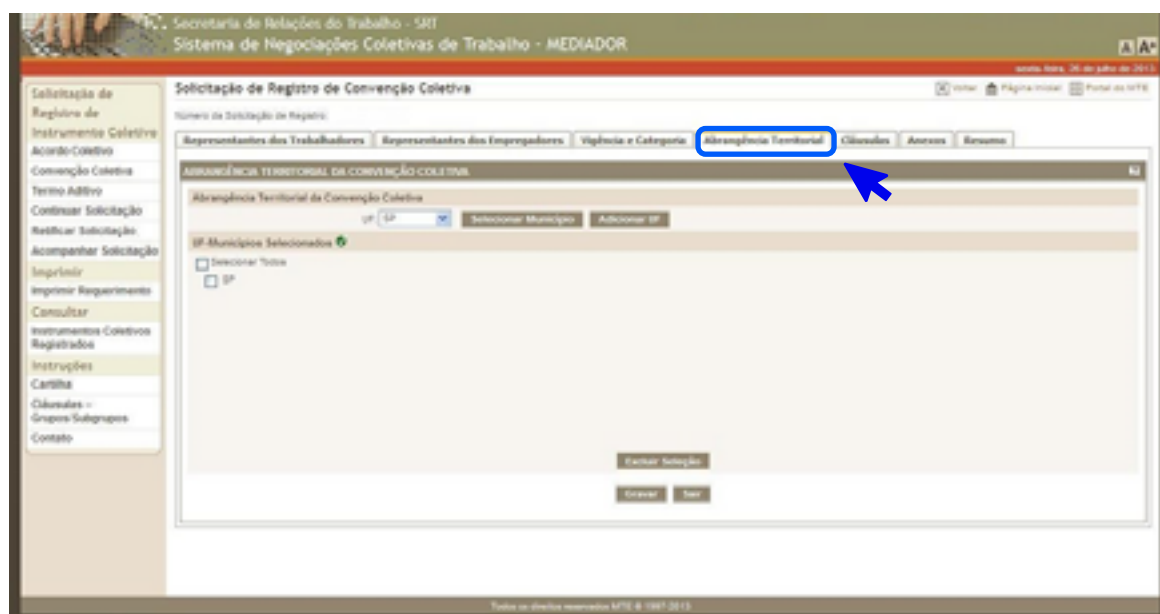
Secretaria de Relações do Trabalho - SRT
Sistema de Negociações Coletivas de Trabalho - MEDIADOR

A A+

sexta-feira, 26 de julho de 2013

Solicitação de Registro de Instrumento Coletivo
Acordo Coletivo
Convenção Coletiva
Termo Aditivo
Continuar Solicitação
Retificar Solicitação
Acompanhar Solicitação
Imprimir
Imprimir Requerimento
Consultar
Instrumentos Coletivos Registrados
Instruções
Cartilha
Cláusulas - Grupos/Subgrupos
Contato

Solicitação de Registro de Convenção Coletiva

Voltar Página Inicial Portal do MTE

Número da Solicitação de Registro:

Representantes dos Trabalhadores | Representantes dos Empregadores | Vigência e Categoria | Abrangência Territorial | Cláusulas | Anexos | Resumo

ABRANGÊNCIA TERRITORIAL DA CONVENÇÃO COLETIVA

Abrangência Territorial da Convenção Coletiva

UF SP Selecionar Município Adicionar UF

UF-Municípios Selecionados

Selecionar Todos
SP

Excluir Seleção

Gravar Sair

Todos os direitos reservados MTE © 1997-2013